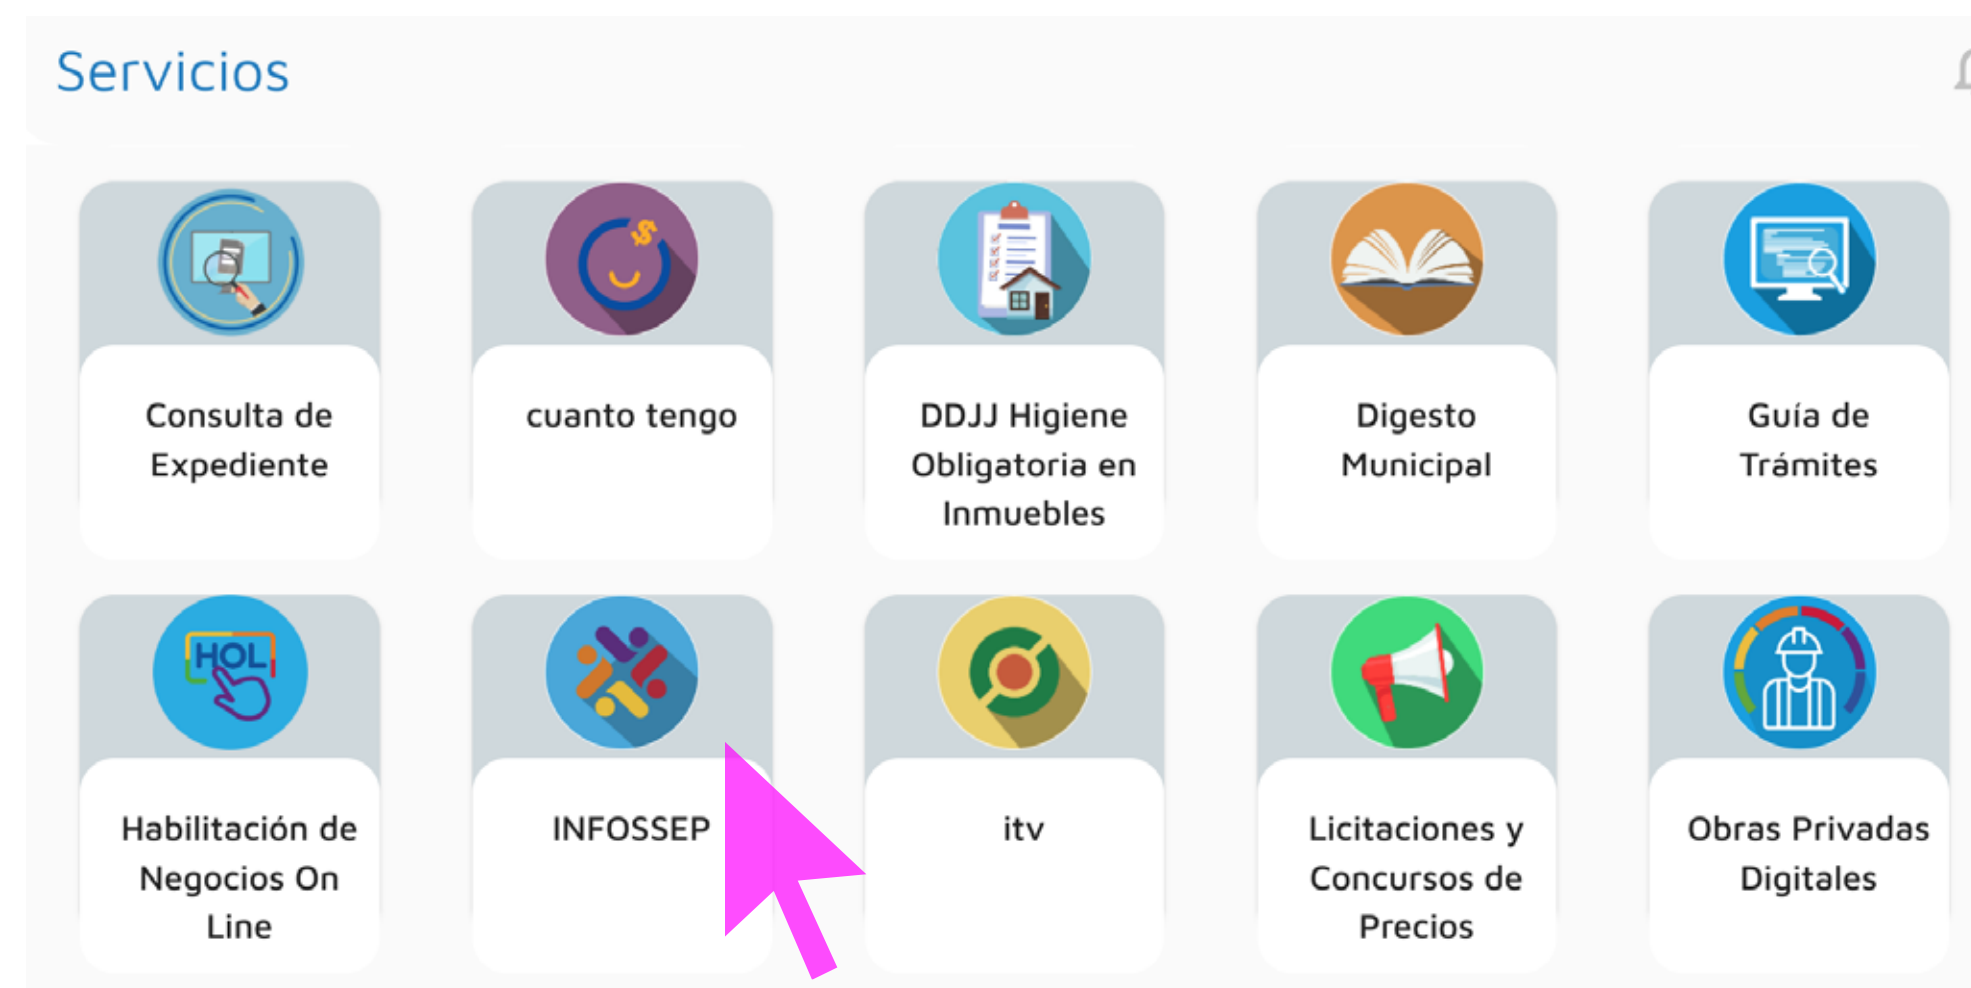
Servicios

Consulta de Expediente

cuanto tengo

DDJJ Higiene Obligatoria en Inmuebles

Digesto Municipal

Guía de Trámites

HOL

Habilitación de Negocios On Line

INFOSSEP

itv

Licitaciones y Concursos de Precios

Obras Privadas Digitales